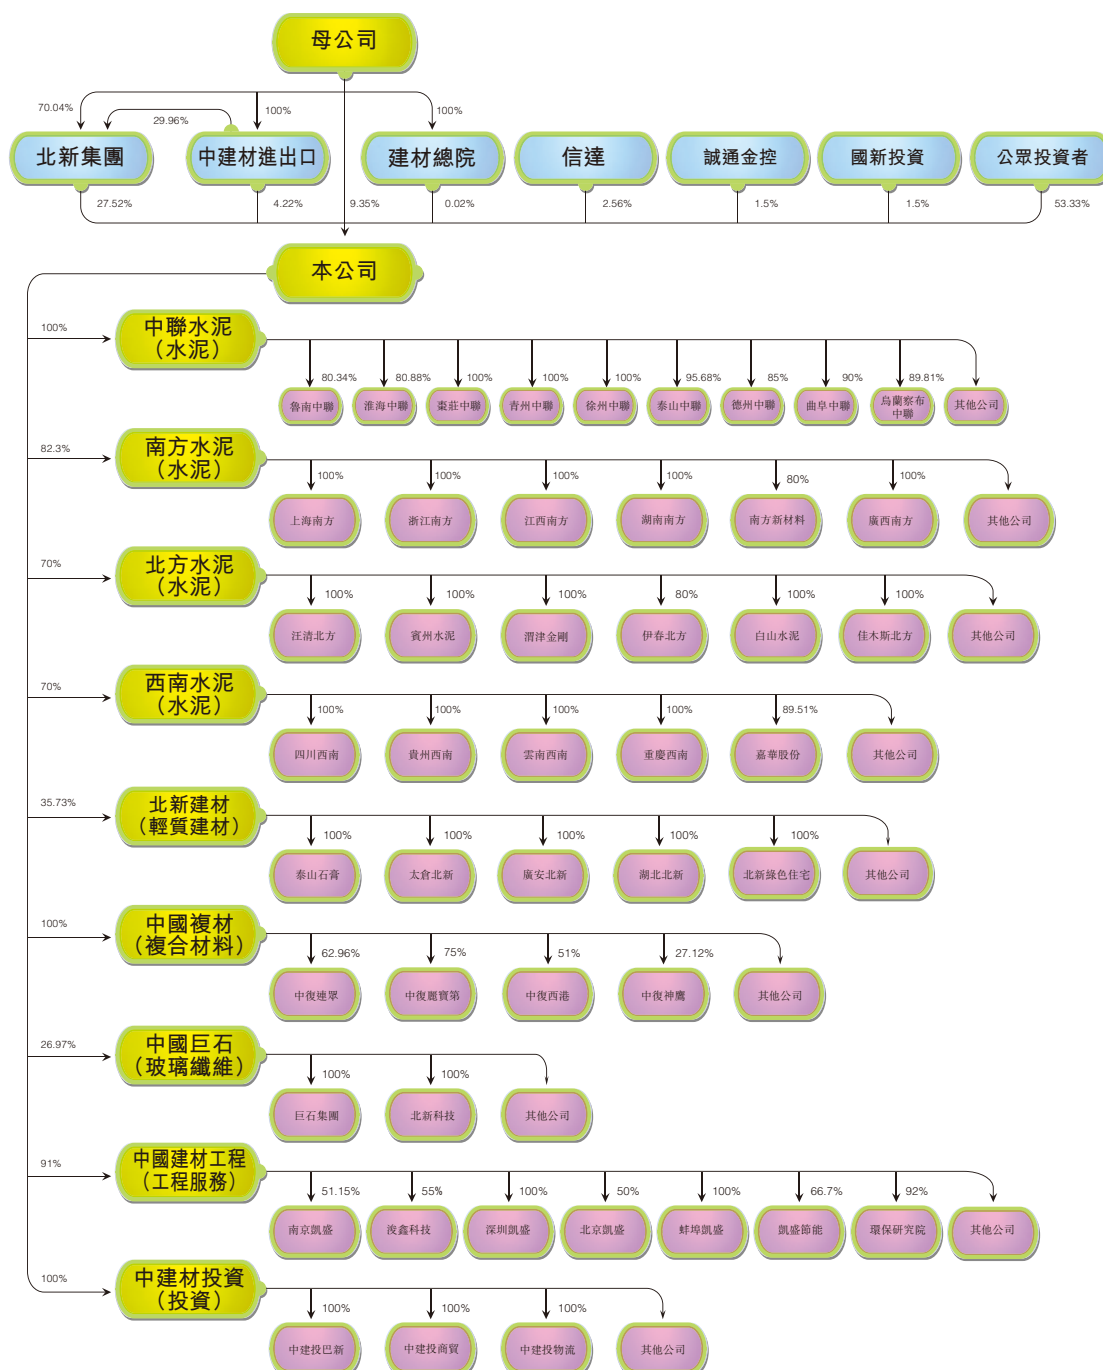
母公司

70.04%
29.96%
100%
100%

北新集團
中建材進出口
建材總院
信達
誠通金控
國新投資
公眾投資者

27.52%
4.22%
9.35%
0.02%
2.56%
1.5%
1.5%
53.33%

本公司

100%
中聯水泥
(水泥)
80.34% 80.88% 100% 100% 100% 95.68% 85% 90% 89.81%
魯南中聯
淮海中聯
棗莊中聯
青州中聯
徐州中聯
泰山中聯
德州中聯
曲阜中聯
烏蘭察布中聯
其他公司

82.3%
南方水泥
(水泥)
100% 100% 100% 100% 80% 100%
上海南方
浙江南方
江西南方
湖南南方
南方新材料
廣西南方
其他公司

70%
北方水泥
(水泥)
100% 100% 100% 80% 100% 100%
汪清北方
賓州水泥
渭津金剛
伊春北方
白山水泥
佳木斯北方
其他公司

70%
西南水泥
(水泥)
100% 100% 100% 100% 89.51%
四川西南
貴州西南
雲南西南
重慶西南
嘉華股份
其他公司

35.73%
北新建材
(輕質建材)
100% 100% 100% 100% 100%
泰山石膏
太倉北新
廣安北新
湖北北新
北新綠色住宅
其他公司

100%
中國複材
(複合材料)
62.96% 75% 51% 27.12%
中復連眾
中復麗寶第
中復西港
中復神鷹
其他公司

26.97%
中國巨石
(玻璃纖維)
100% 100%
巨石集團
北新科技
其他公司

91%
中國建材工程
(工程服務)
51.15% 55% 100% 50% 100% 66.7% 92%
南京凱盛
浚鑫科技
深圳凱盛
北京凱盛
蚌埠凱盛
凱盛節能
環保研究院
其他公司

100%
中建材投資
(投資)
100% 100% 100%
中建投巴新
中建投商貿
中建投物流
其他公司